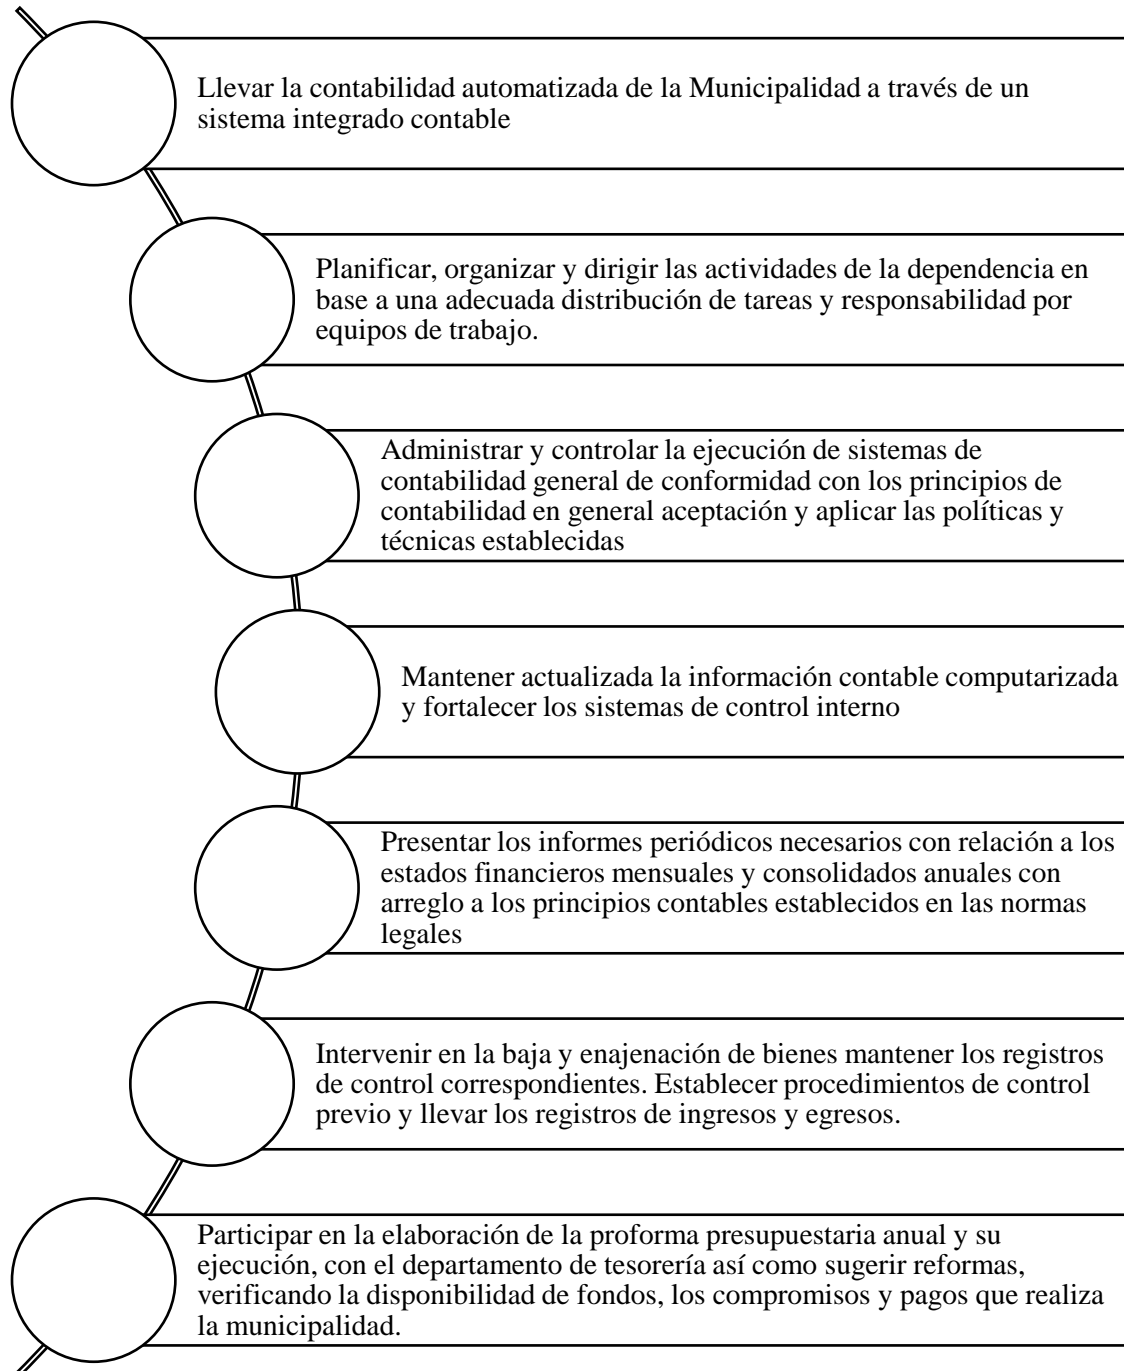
Llevar la contabilidad automatizada de la Municipalidad a través de un sistema integrado contable

Planificar, organizar y dirigir las actividades de la dependencia en base a una adecuada distribución de tareas y responsabilidad por equipos de trabajo.

Administrar y controlar la ejecución de sistemas de contabilidad general de conformidad con los principios de contabilidad en general aceptación y aplicar las políticas y técnicas establecidas

Mantener actualizada la información contable computarizada y fortalecer los sistemas de control interno

Presentar los informes periódicos necesarios con relación a los estados financieros mensuales y consolidados anuales con arreglo a los principios contables establecidos en las normas legales

Intervenir en la baja y enajenación de bienes mantener los registros de control correspondientes. Establecer procedimientos de control previo y llevar los registros de ingresos y egresos.

Participar en la elaboración de la proforma presupuestaria anual y su ejecución, con el departamento de tesorería así como sugerir reformas, verificando la disponibilidad de fondos, los compromisos y pagos que realiza la municipalidad.